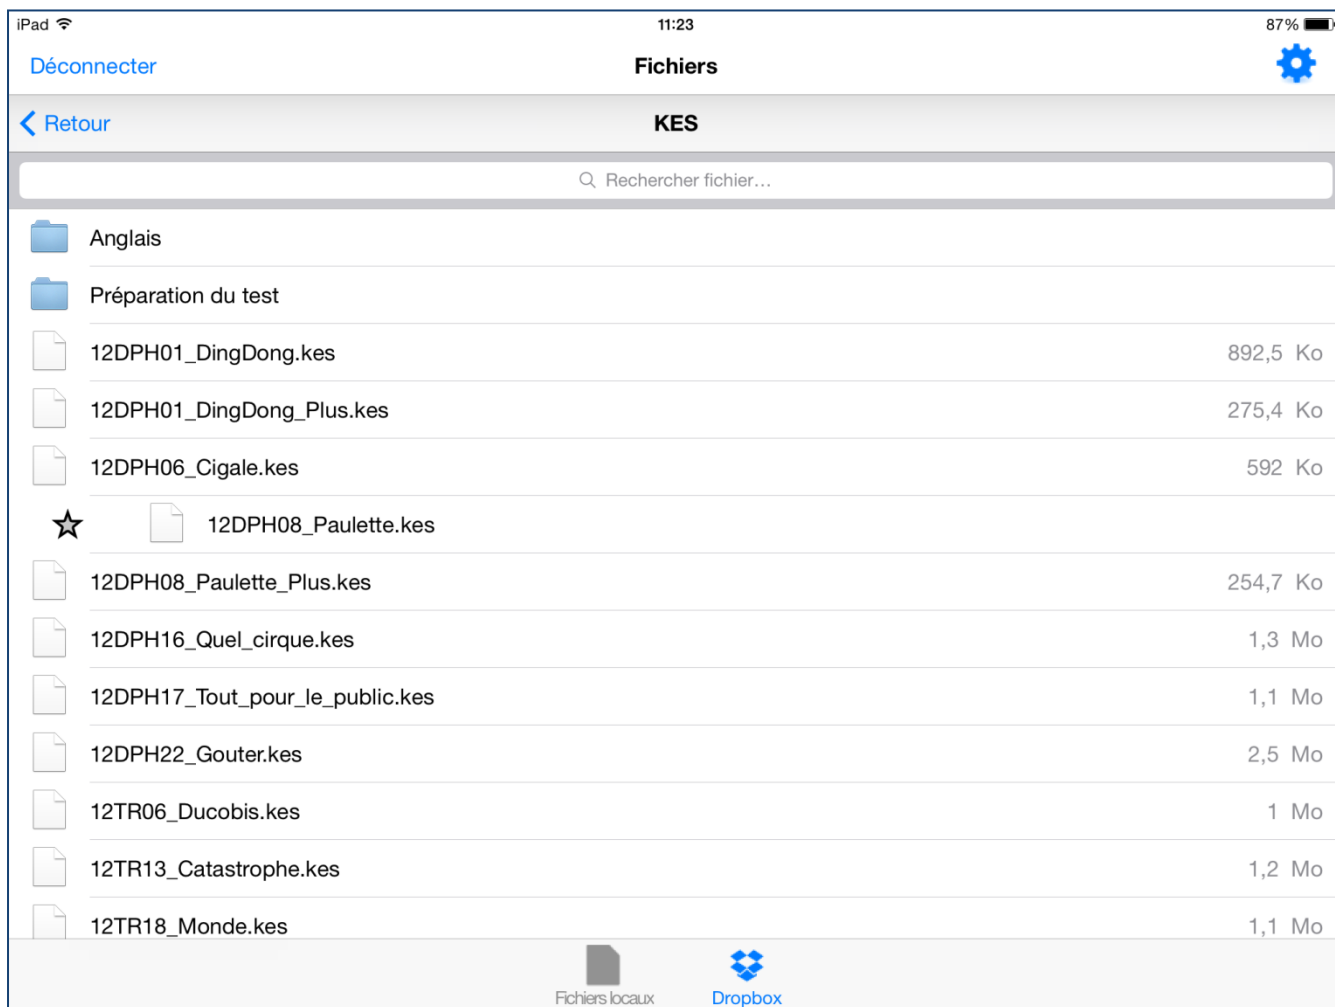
iPad 11:23 87%

Déconnecter Fichiers

Retour KES

Rechercher fichier…

Anglais

Préparation du test

12DPH01_DingDong.kes 892,5 Ko

12DPH01_DingDong_Plus.kes 275,4 Ko

12DPH06_Cigale.kes 592 Ko

☆ 12DPH08_Paulette.kes

12DPH08_Paulette_Plus.kes 254,7 Ko

12DPH16_Quel_cirque.kes 1,3 Mo

12DPH17_Tout_pour_le_public.kes 1,1 Mo

12DPH22_Gouter.kes 2,5 Mo

12TR06_Ducobis.kes 1 Mo

12TR13_Catastrophe.kes 1,2 Mo

12TR18_Monde.kes 1,1 Mo

Fichiers locaux Dropbox